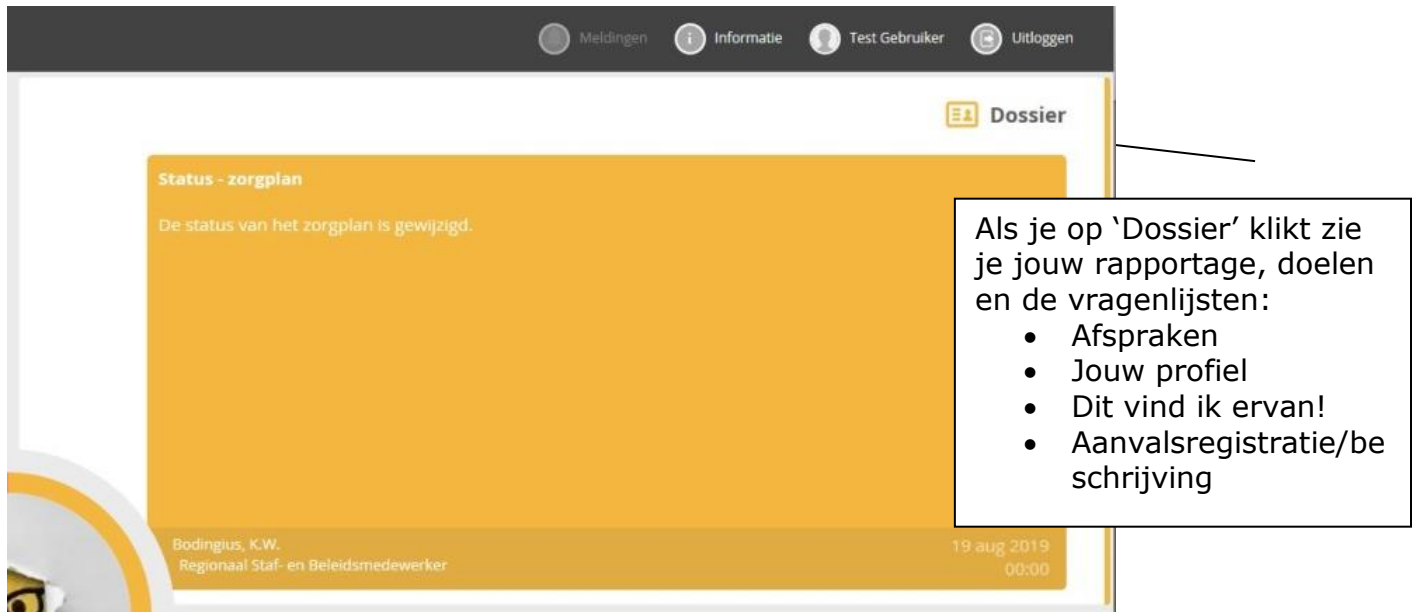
Meldingen Informatie Test Gebruiker Uitloggen

Dossier

Status - zorgplan

De status van het zorgplan is gewijzigd.

Bodingius, K.W.
Regionaal Staf- en Beleidsmedewerker

19 aug 2019
00:00

Als je op 'Dossier' klikt zie je jouw rapportage, doelen en de vragenlijsten:
- Afspraken
- Jouw profiel
- Dit vind ik ervan!
- Aanvalsregistratie/beschrijving